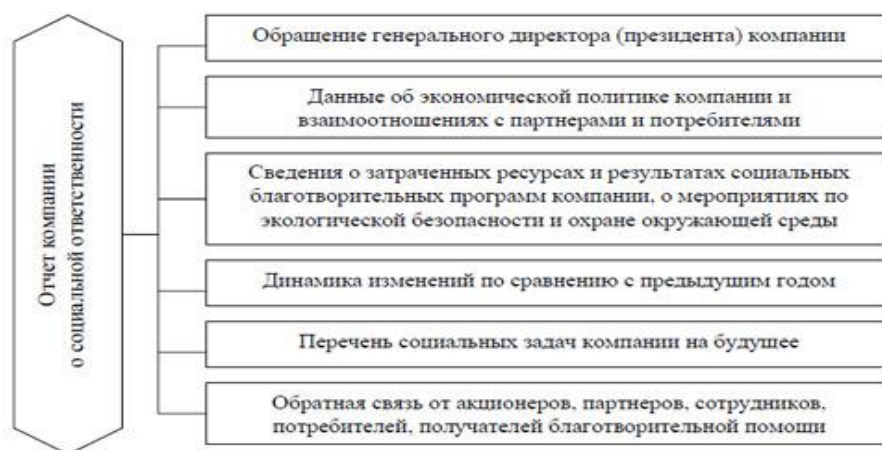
Отчет компании о социальной ответственности

Обращение генерального директора (президента) компании

Данные об экономической политике компании и взаимоотношениях с партнерами и потребителями

Сведения о затраченных ресурсах и результатах социальных благотворительных программ компании, о мероприятиях по экологической безопасности и охране окружающей среды

Динамика изменений по сравнению с предыдущим годом

Перечень социальных задач компании на будущее

Обратная связь от акционеров, партнеров, сотрудников, потребителей, получателей благотворительной помощи